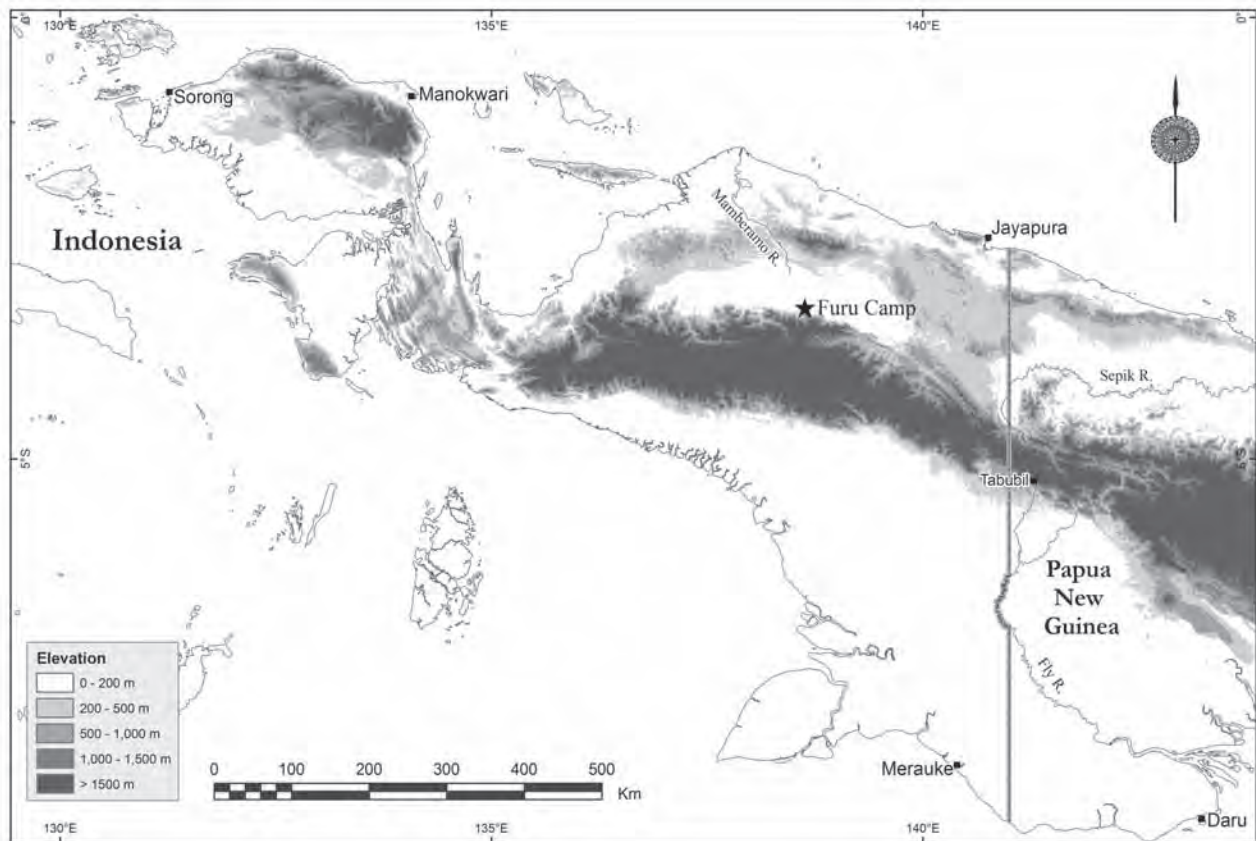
130°E
135°E
140°E
0°
Sorong
Manokwari
Indonesia
Mamberamo R.
Jayapura
Furu Camp
Sepik R.
5°S
5°S
Tabubil
Papua New Guinea
Fly R.
Elevation
0 - 200 m
200 - 500 m
500 - 1,000 m
1,000 - 1,500 m
> 1500 m
0 100 200 300 400 500
Km
Merauke
Daru
130°E
135°E
140°E